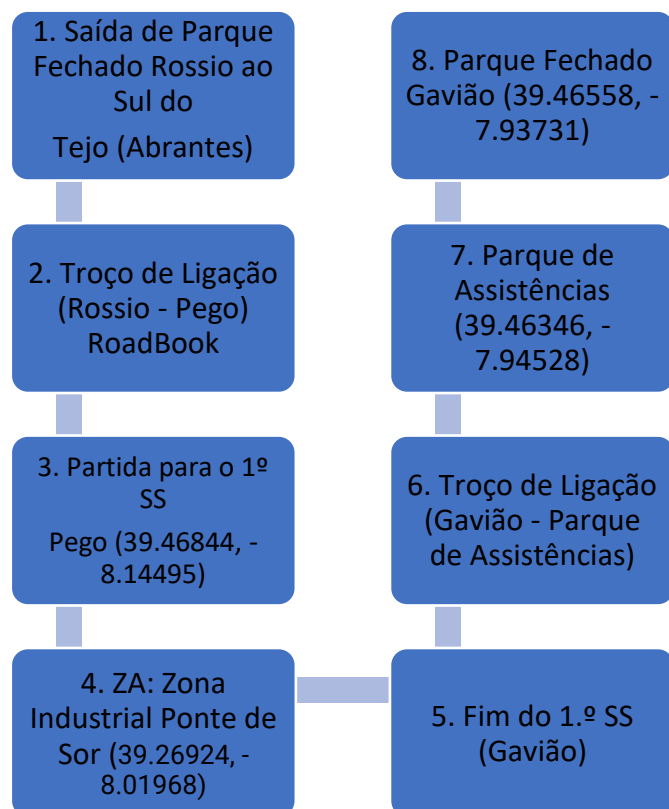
1. Saída de Parque Fechado Rossio ao Sul do Tejo (Abrantes)

2. Troço de Ligação (Rossio - Pego) RoadBook

3. Partida para o 1º SS Pego (39.46844, -8.14495)

4. ZA: Zona Industrial Ponte de Sor (39.26924, -8.01968)

5. Fim do 1.º SS (Gavião)

6. Troço de Ligação (Gavião - Parque de Assistências)

7. Parque de Assistências (39.46346, -7.94528)

8. Parque Fechado Gavião (39.46558, -7.93731)